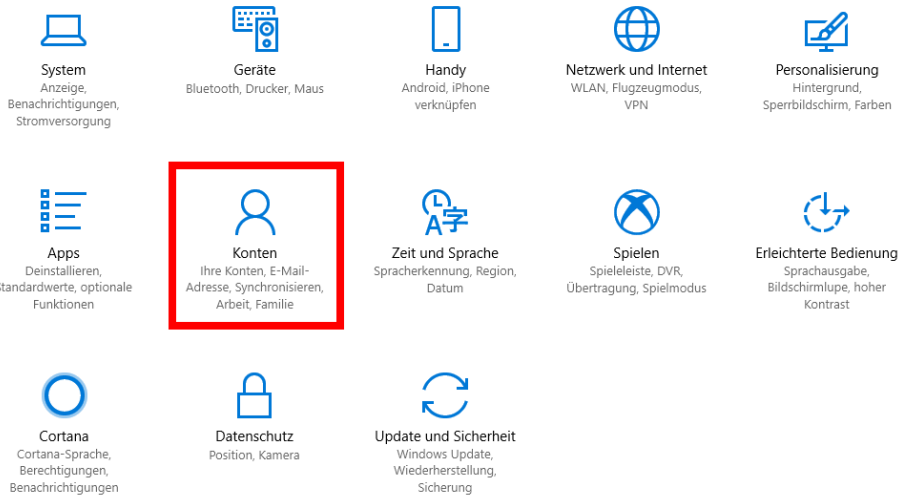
System
Anzeige, Benachrichtigungen, Stromversorgung

Geräte
Bluetooth, Drucker, Maus

Handy
Android, iPhone verknüpfen

Netzwerk und Internet
WLAN, Flugzeugmodus, VPN

Personalisierung
Hintergrund, Sperrbildschirm, Farben

Apps
Deinstallieren, Standardwerte, optionale Funktionen

Konten
Ihre Konten, E-Mail-Adresse, Synchronisieren, Arbeit, Familie

Zeit und Sprache
Spracherkennung, Region, Datum

Spielen
Spieleleiste, DVR, Übertragung, Spielmodus

Erleichterte Bedienung
Sprachausgabe, Bildschirmlupe, hoher Kontrast

Cortana
Cortana-Sprache, Berechtigungen, Benachrichtigungen

Datenschutz
Position, Kamera

Update und Sicherheit
Windows Update, Wiederherstellung, Sicherung